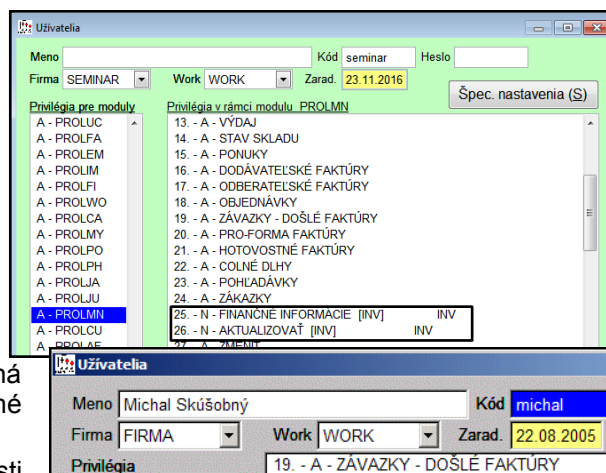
Užívatelia

Meno
Kód seminar
Heslo
Firma SEMINAR
Work WORK
Zarad. 23.11.2016
Špec. nastavenia (S)

Privilégia pre moduly
A - PROLUC
A - PROLFA
A - PROLEM
A - PROLIM
A - PROLFI
A - PROLWO
A - PROLCA
A - PROLMY
A - PROLPO
A - PROLPH
A - PROLJA
A - PROLJU
A - PROLMN
A - PROLCU
A - PROLAE

Privilégia v rámci modulu PROLMN
13. - A - VÝDAJ
14. - A - STAV SKLADU
15. - A - PONUKY
16. - A - DODÁVATEĽSKÉ FAKTÚRY
17. - A - ODBERATEĽSKÉ FAKTÚRY
18. - A - OBJEDNÁVKY
19. - A - ZÁVAZKY - DOŠLÉ FAKTÚRY
20. - A - PRO-FORMA FAKTÚRY
21. - A - HOTOVOSTNÉ FAKTÚRY
22. - A - COLNÉ DLHY
23. - A - POHĽADÁVKY
24. - A - ZÁKAZKY
25. - N - FINANČNÉ INFORMÁCIE [INV] INV
26. - N - AKTUALIZOVAŤ [INV] INV
27. - A - ZMENIT

ná
né
sti

Užívatelia
Meno Michal Skúšobný
Kód michal
Firma FIRMA
Work WORK
Zarad. 22.08.2005
Privilégia
19. - A - ZÁVAZKY - DOŠLÉ FAKTÚRY